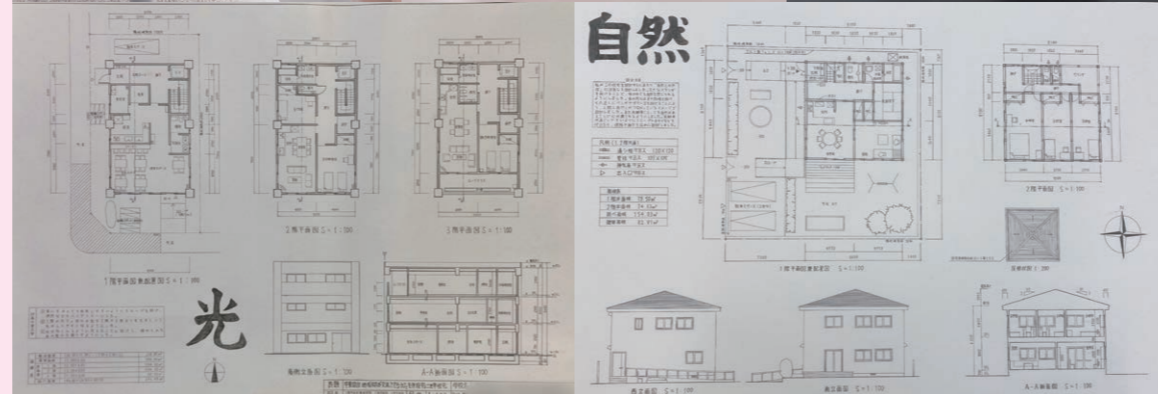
光

1階平面図兼配置図 S=1:100

2階平面図 S=1:100

3階平面図 S=1:100

南側立面図 S=1:100

A-A断面図 S=1:100

自然

1階平面図兼配置図 S=1:100

2階平面図 S=1:100

屋根伏図 S=1:100

南立面図 S=1:100

東立面図 S=1:100

A-A断面図 S=1:100